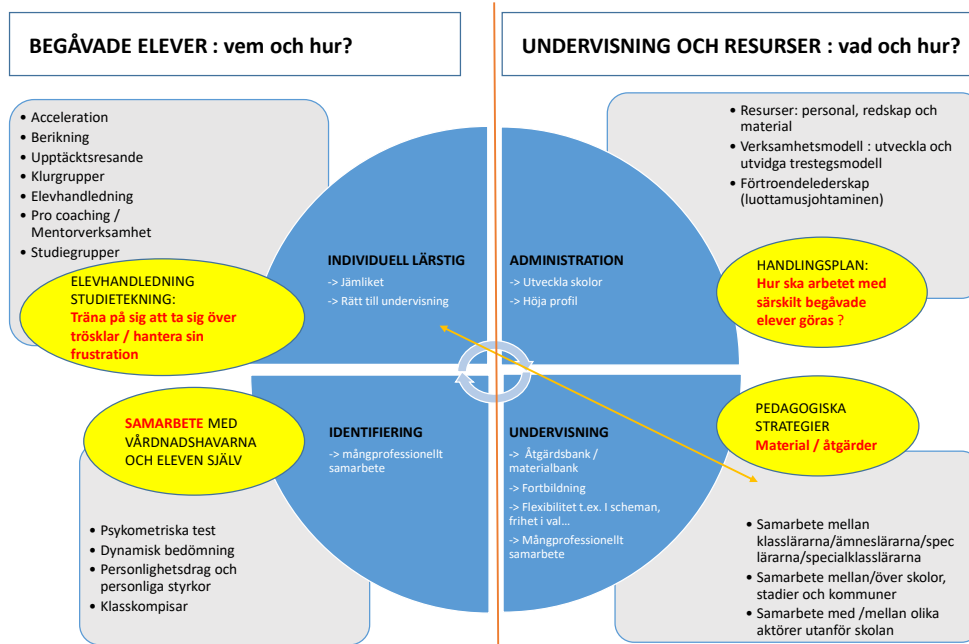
BEGÅVADE ELEVER : vem och hur?

UNDERVISNING OCH RESURSER : vad och hur?

• Acceleration
• Berikning
• Upptäcktsresande
• Klurgrupper
• Elevhandledning
• Pro coaching / Mentorverksamhet
• Studiegrupper

ELEVHANDLEDNING STUDIETEKNING:
Träna på sig att ta sig över trösklar / hantera sin frustration

• Resurser: personal, redskap och material
• Verksamhetsmodell : utveckla och utvidga trestegsmodell
• Förtroendeledarskap (luottamusjohtaminen)

HANDLINGSPLAN:
Hur ska arbetet med särskilt begåvade elever göras ?

INDIVIDUELL LÄRSTIG
-> Jämliket
-> Rätt till undervisning

ADMINISTRATION
-> Utveckla skolor
-> Höja profil

IDENTIFIERING
-> mångprofessionellt samarbete

UNDERVISNING
-> Åtgärdsbank / materialbank
-> Fortbildning
-> Flexibilitet t.ex. I scheman, frihet i val...
-> Mångprofessionellt samarbete

SAMARBETE MED VÅRDNADSHAVARNA OCH ELEVEN SJÄLV

PEDAGOGISKA STRATEGIER
Material / åtgärder

• Psykometriska test
• Dynamisk bedömning
• Personlighetsdrag och personliga styrkor
• Klasskompisar

• Samarbete mellan klasslärarna/ämneslärarna/speclärarna/specialklasslärarna
• Samarbete mellan/över skolor, stadier och kommuner
• Samarbete med /mellan olika aktörer utanför skolan